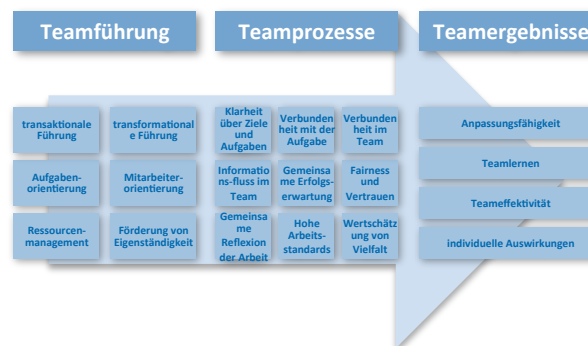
Teamführung

Teamprozesse

Teamergebnisse

transaktionale Führung

transformational e Führung

Aufgaben-orientierung

Mitarbeiter-orientierung

Ressourcen-management

Förderung von Eigenständigkeit

Klarheit über Ziele und Aufgaben

Verbunden heit mit der Aufgabe

Verbunden heit im Team

Informatio ns-fluss im Team

Gemeinsa me Erfolgs-erwartung

Fairness und Vertrauen

Gemeinsa me Reflexion der Arbeit

Hohe Arbeits-standards

Wertschätz ung von Vielfalt

Anpassungsfähigkeit

Teamlernen

Teameffektivität

individuelle Auswirkungen